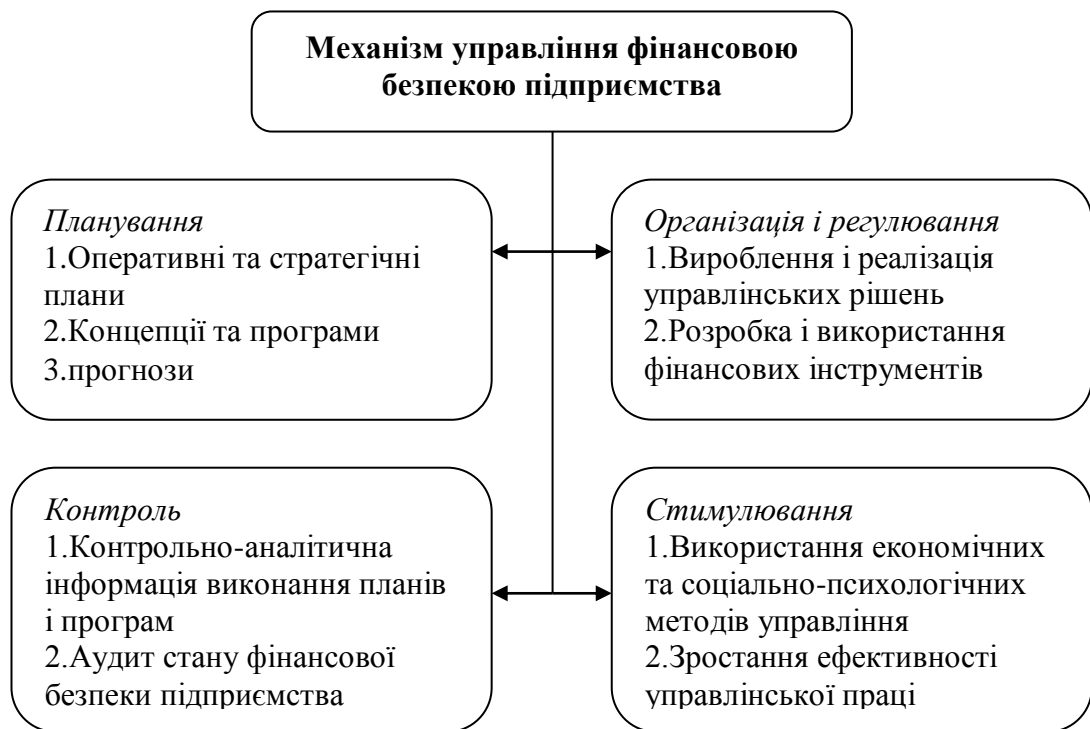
Механізм управління фінансовою безпекою підприємства

Планування
1.Оперативні та стратегічні плани
2.Концепції та програми
3.прогнози

Організація і регулювання
1.Вироблення і реалізація управлінських рішень
2.Розробка і використання фінансових інструментів

Контроль
1.Контрольно-аналітична інформація виконання планів і програм
2.Аудит стану фінансової безпеки підприємства

Стимулювання
1.Використання економічних та соціально-психологічних методів управління
2.Зростання ефективності управлінської праці